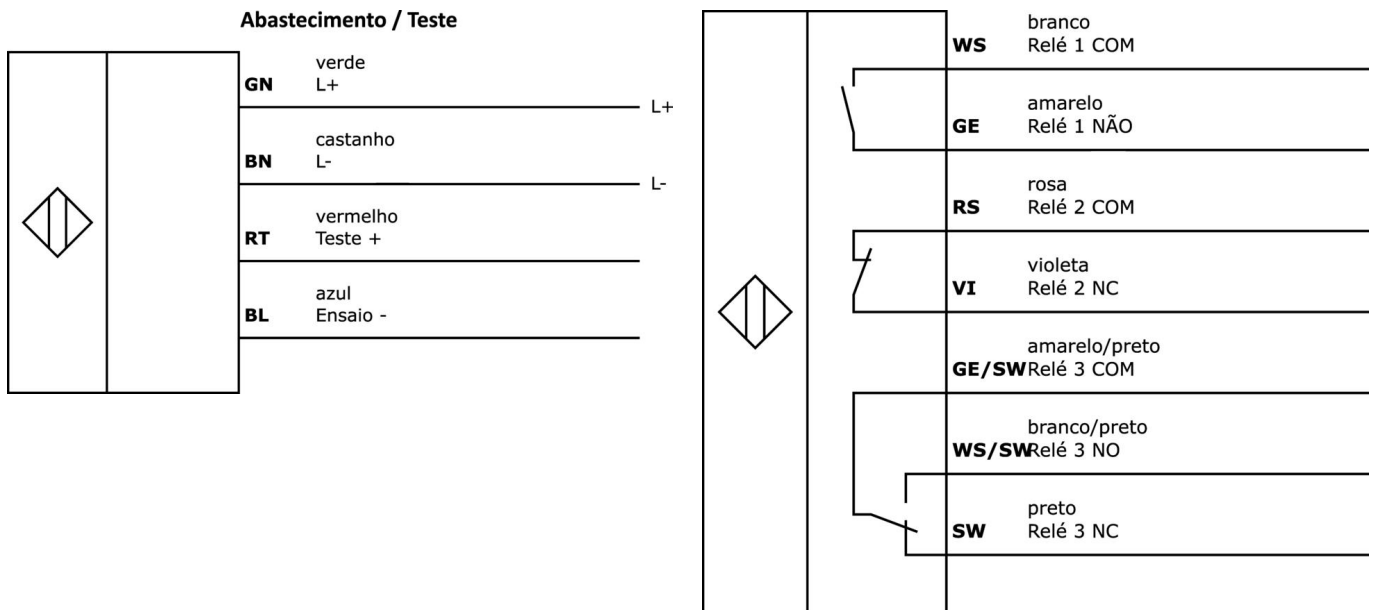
Abastecimento / Teste

GN verde
L+

L+

BN castanho
L-

L-

RT vermelho
Teste +

BL azul
Ensaio -

WS branco
Relé 1 COM

GE amarelo
Relé 1 NÃO

RS rosa
Relé 2 COM

VI violeta
Relé 2 NC

GE/SW amarelo/preto
Relé 3 COM

WS/SW branco/preto
Relé 3 NO

SW preto
Relé 3 NC